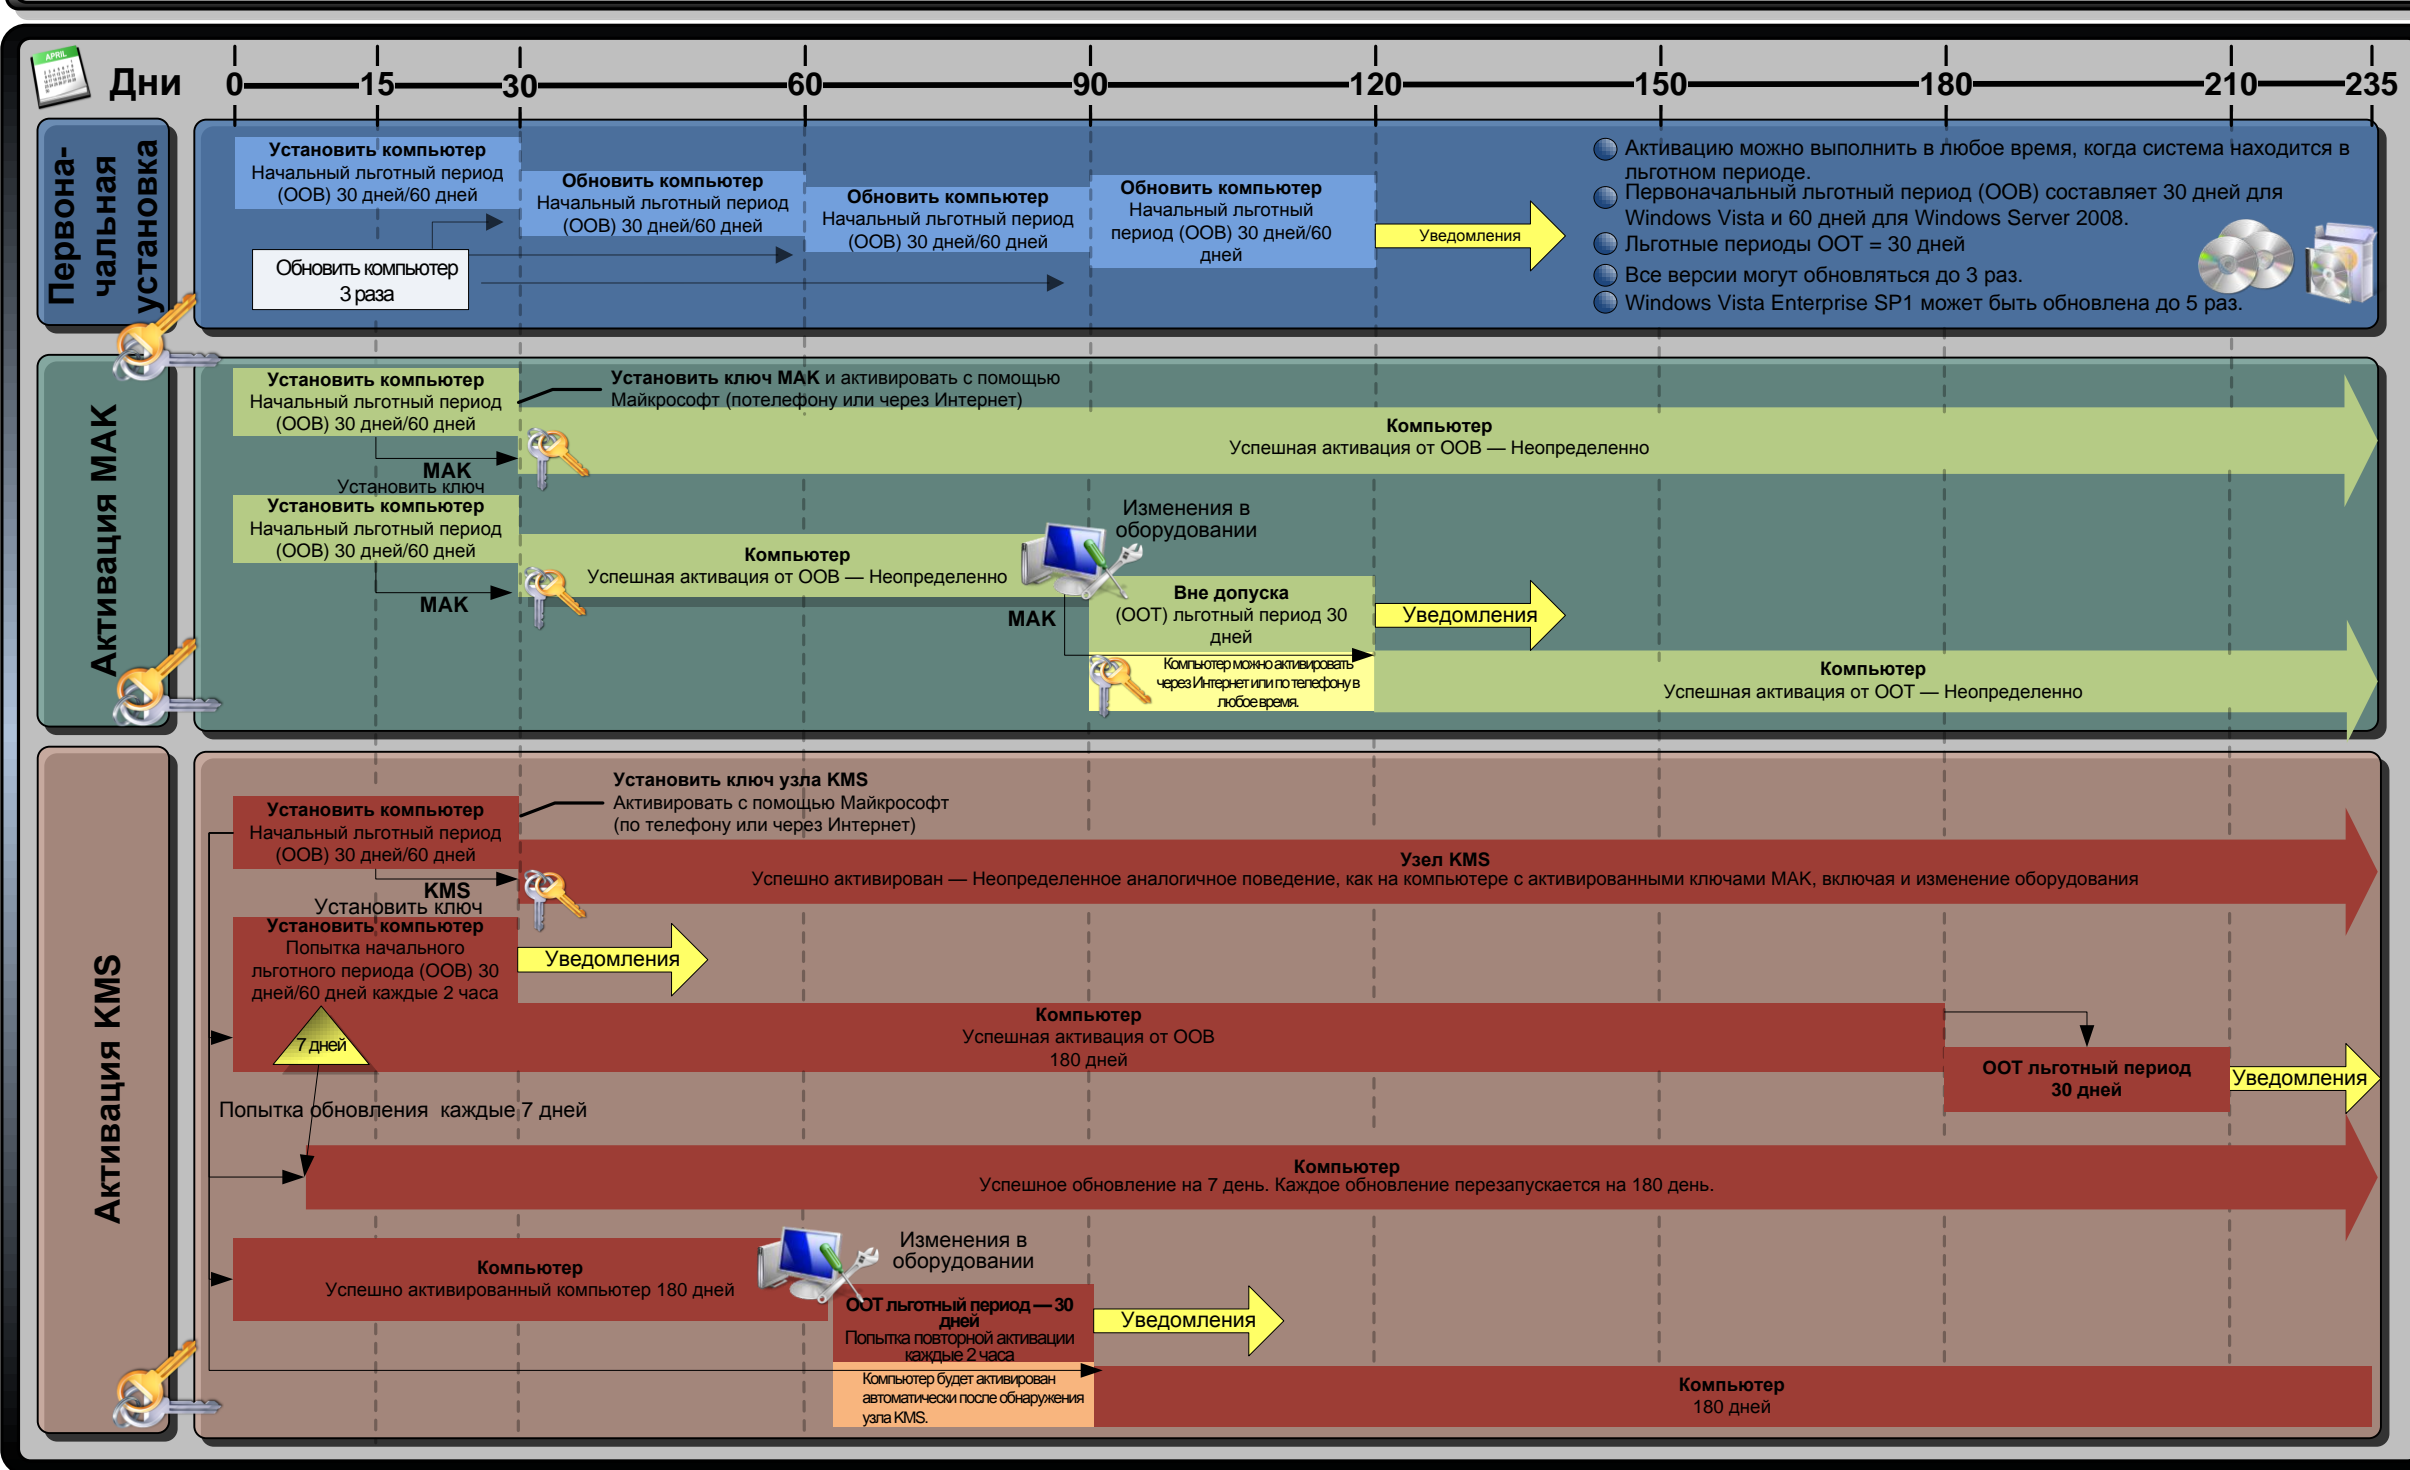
APRIL

Дни 0 15 30 60 90 120 150 180 210 235

Первона-чальная установка

Установить компьютер
Начальный льготный период (OOB) 30 дней/60 дней

Обновить компьютер
Начальный льготный период (OOB) 30 дней/60 дней

Обновить компьютер
Начальный льготный период (OOB) 30 дней/60 дней

Обновить компьютер
Начальный льготный период (OOB) 30 дней/60 дней

Обновить компьютер 3 раза

Уведомления

Активацию можно выполнить в любое время, когда система находится в льготном периоде.
Первоначальный льготный период (OOB) составляет 30 дней для Windows Vista и 60 дней для Windows Server 2008.
Льготные периоды OOT = 30 дней
Все версии могут обновляться до 3 раз.
Windows Vista Enterprise SP1 может быть обновлена до 5 раз.

Активация MAK

Установить компьютер
Начальный льготный период (OOB) 30 дней/60 дней

Установить ключ MAK и активировать с помощью Майкрософт (потелефону или через Интернет)

Компьютер
Успешная активация от OOB — Неопределенно

MAK
Установить ключ

Установить компьютер
Начальный льготный период (OOB) 30 дней/60 дней

Изменения в оборудовании

Компьютер
Успешная активация от OOB — Неопределенно

MAK

MAK

Вне допуска
(OOT) льготный период 30 дней

Уведомления

Компьютер можно активировать через Интернет или по телефону в любое время.

Компьютер
Успешная активация от OOT — Неопределенно

Активация KMS

Установить ключ узла KMS
Активировать с помощью Майкрософт (по телефону или через Интернет)

Установить компьютер
Начальный льготный период (OOB) 30 дней/60 дней

Узел KMS
Успешно активирован — Неопределенное аналогичное поведение, как на компьютере с активированными ключами MAK, включая и изменение оборудования

KMS
Установить ключ

Установить компьютер
Попытка начального льготного периода (OOB) 30 дней/60 дней каждые 2 часа

Уведомления

7 дней

Компьютер
Успешная активация от OOB
180 дней

OOT льготный период
30 дней

Уведомления

Попытка обновления каждые 7 дней

Компьютер
Успешное обновление на 7 день. Каждое обновление перезапускается на 180 день.

Изменения в оборудовании

Компьютер
Успешно активированный компьютер 180 дней

OOT льготный период — 30 дней
Попытка повторной активации каждые 2 часа

Уведомления

Компьютер будет активирован автоматически после обнаружения узла KMS.

Компьютер
180 дней